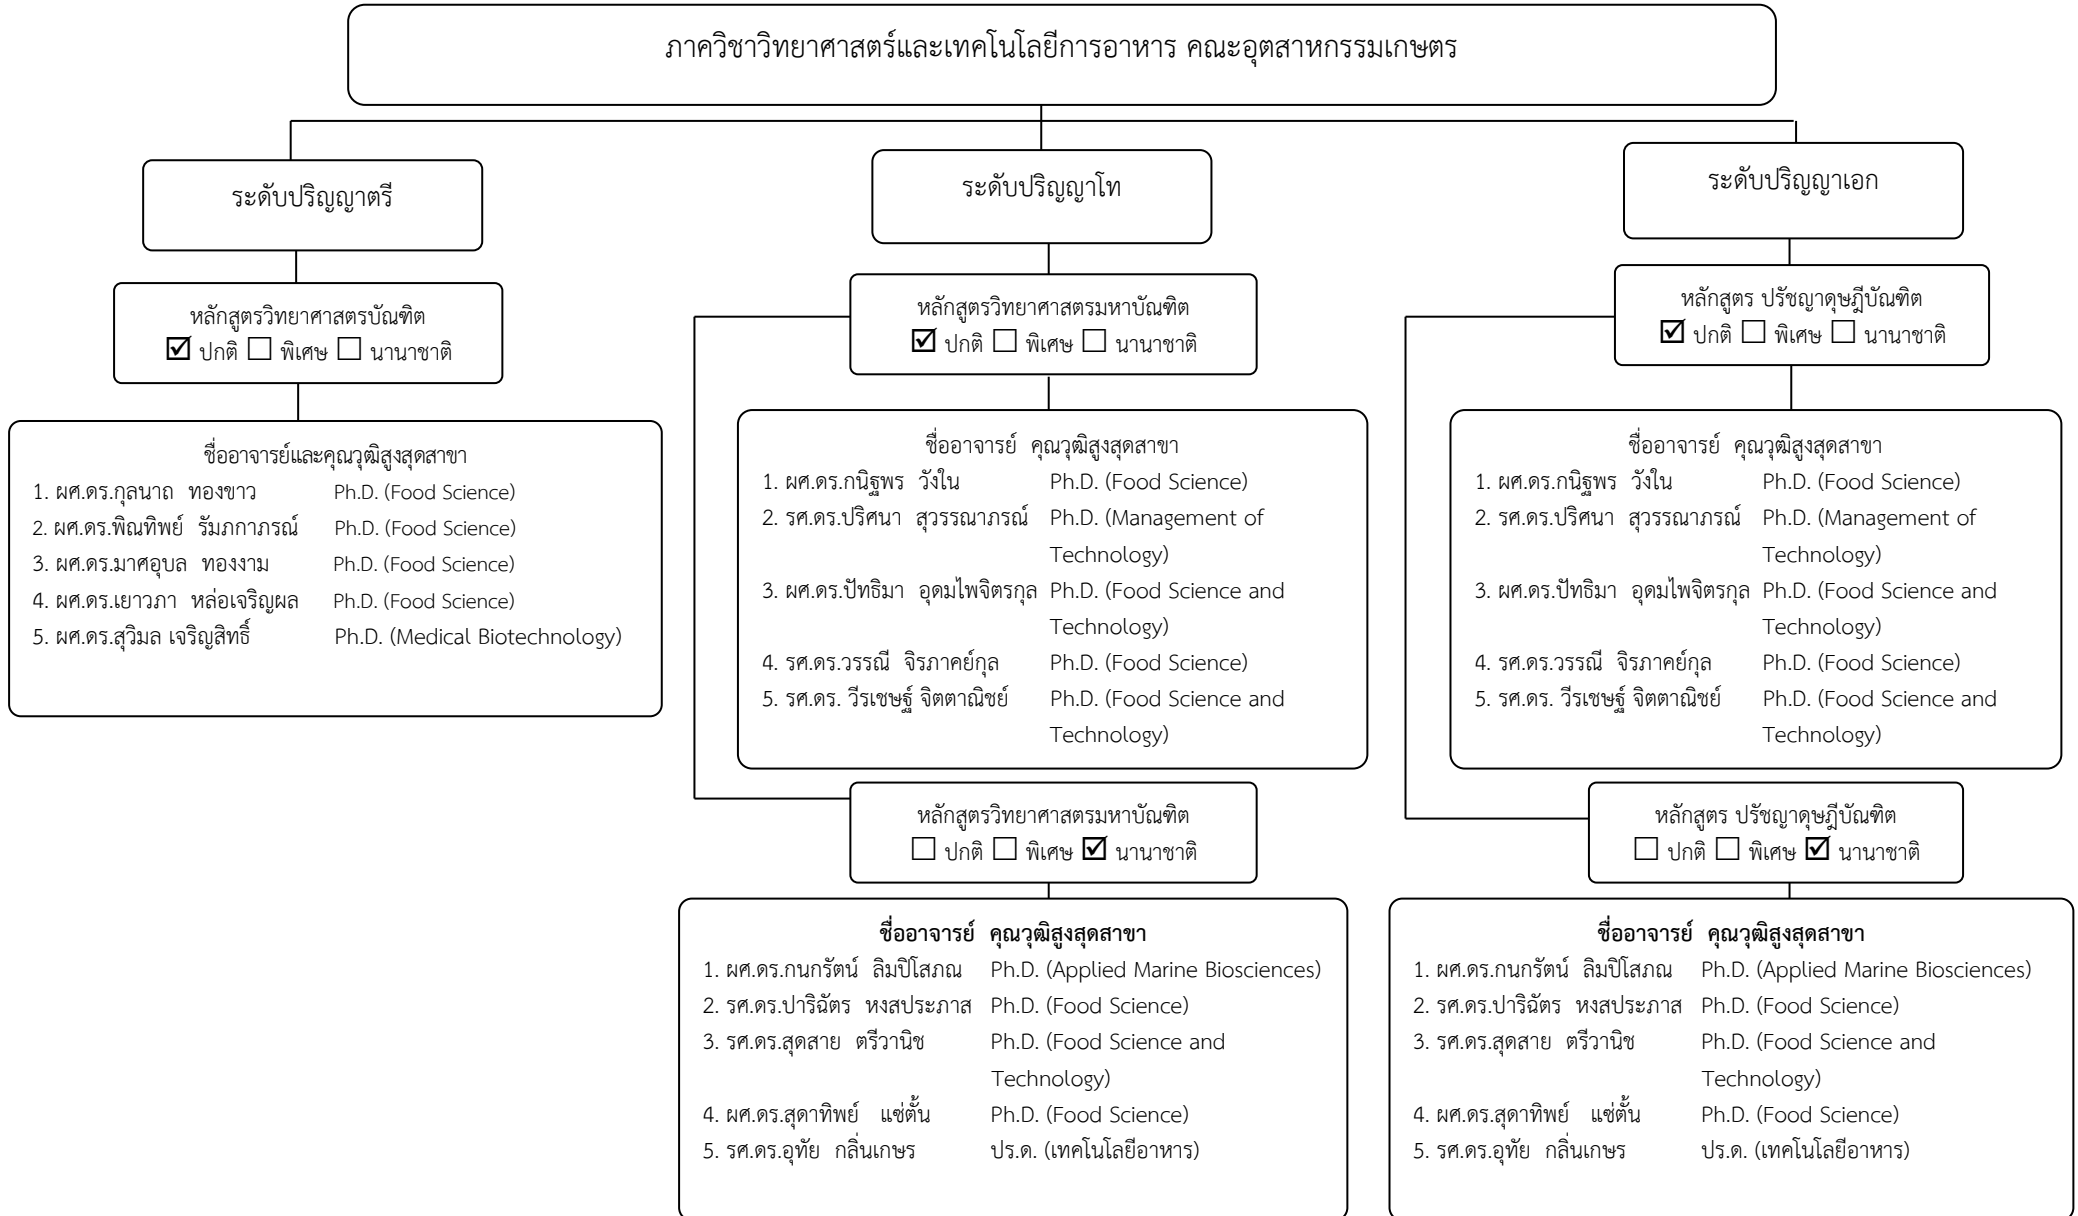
ภาควิชาวิทยาศาสตร์และเทคโนโลยีการอาหาร คณะอุตสาหกรรมเกษตร

ระดับปริญญาตรี

หลักสูตรวิทยาศาสตรบัณฑิต
☑ ปกติ ☐ พิเศษ ☐ นานาชาติ

ชื่ออาจารย์และคุณวุฒิสูงสุดสาขา
1. ผศ.ดร.กุลนาถ ทองขาว Ph.D. (Food Science)
2. ผศ.ดร.พิณทิพย์ รัมภกาภรณ์ Ph.D. (Food Science)
3. ผศ.ดร.มาศอุบล ทองงาม Ph.D. (Food Science)
4. ผศ.ดร.เยาวภา หล่อเจริญผล Ph.D. (Food Science)
5. ผศ.ดร.สุวิมล เจริญสิทธิ์ Ph.D. (Medical Biotechnology)

ระดับปริญญาโท

หลักสูตรวิทยาศาสตรมหาบัณฑิต
☑ ปกติ ☐ พิเศษ ☐ นานาชาติ

ชื่ออาจารย์ คุณวุฒิสูงสุดสาขา
1. ผศ.ดร.กนิฐพร วังใน Ph.D. (Food Science)
2. รศ.ดร.ปริศนา สุวรรณาภรณ์ Ph.D. (Management of Technology)
3. ผศ.ดร.ปัทธิมา อุดมไพจิตรกุล Ph.D. (Food Science and Technology)
4. รศ.ดร.วรรณี จิรภาคย์กุล Ph.D. (Food Science)
5. รศ.ดร. วีรเชษฐ์ จิตตาณิชย์ Ph.D. (Food Science and Technology)

หลักสูตรวิทยาศาสตรมหาบัณฑิต
☐ ปกติ ☐ พิเศษ ☑ นานาชาติ

ชื่ออาจารย์ คุณวุฒิสูงสุดสาขา
1. ผศ.ดร.กนกรัตน์ ลิมปิโสภณ Ph.D. (Applied Marine Biosciences)
2. รศ.ดร.ปาริฉัตร หงสประภาส Ph.D. (Food Science)
3. รศ.ดร.สุดสาย ตรีวานิช Ph.D. (Food Science and Technology)
4. ผศ.ดร.สุดาทิพย์ แซ่ตั้น Ph.D. (Food Science)
5. รศ.ดร.อุทัย กลิ่นเกษร ปร.ด. (เทคโนโลยีอาหาร)

ระดับปริญญาเอก

หลักสูตร ปรัชญาดุษฎีบัณฑิต
☑ ปกติ ☐ พิเศษ ☐ นานาชาติ

ชื่ออาจารย์ คุณวุฒิสูงสุดสาขา
1. ผศ.ดร.กนิฐพร วังใน Ph.D. (Food Science)
2. รศ.ดร.ปริศนา สุวรรณาภรณ์ Ph.D. (Management of Technology)
3. ผศ.ดร.ปัทธิมา อุดมไพจิตรกุล Ph.D. (Food Science and Technology)
4. รศ.ดร.วรรณี จิรภาคย์กุล Ph.D. (Food Science)
5. รศ.ดร. วีรเชษฐ์ จิตตาณิชย์ Ph.D. (Food Science and Technology)

หลักสูตร ปรัชญาดุษฎีบัณฑิต
☐ ปกติ ☐ พิเศษ ☑ นานาชาติ

ชื่ออาจารย์ คุณวุฒิสูงสุดสาขา
1. ผศ.ดร.กนกรัตน์ ลิมปิโสภณ Ph.D. (Applied Marine Biosciences)
2. รศ.ดร.ปาริฉัตร หงสประภาส Ph.D. (Food Science)
3. รศ.ดร.สุดสาย ตรีวานิช Ph.D. (Food Science and Technology)
4. ผศ.ดร.สุดาทิพย์ แซ่ตั้น Ph.D. (Food Science)
5. รศ.ดร.อุทัย กลิ่นเกษร ปร.ด. (เทคโนโลยีอาหาร)